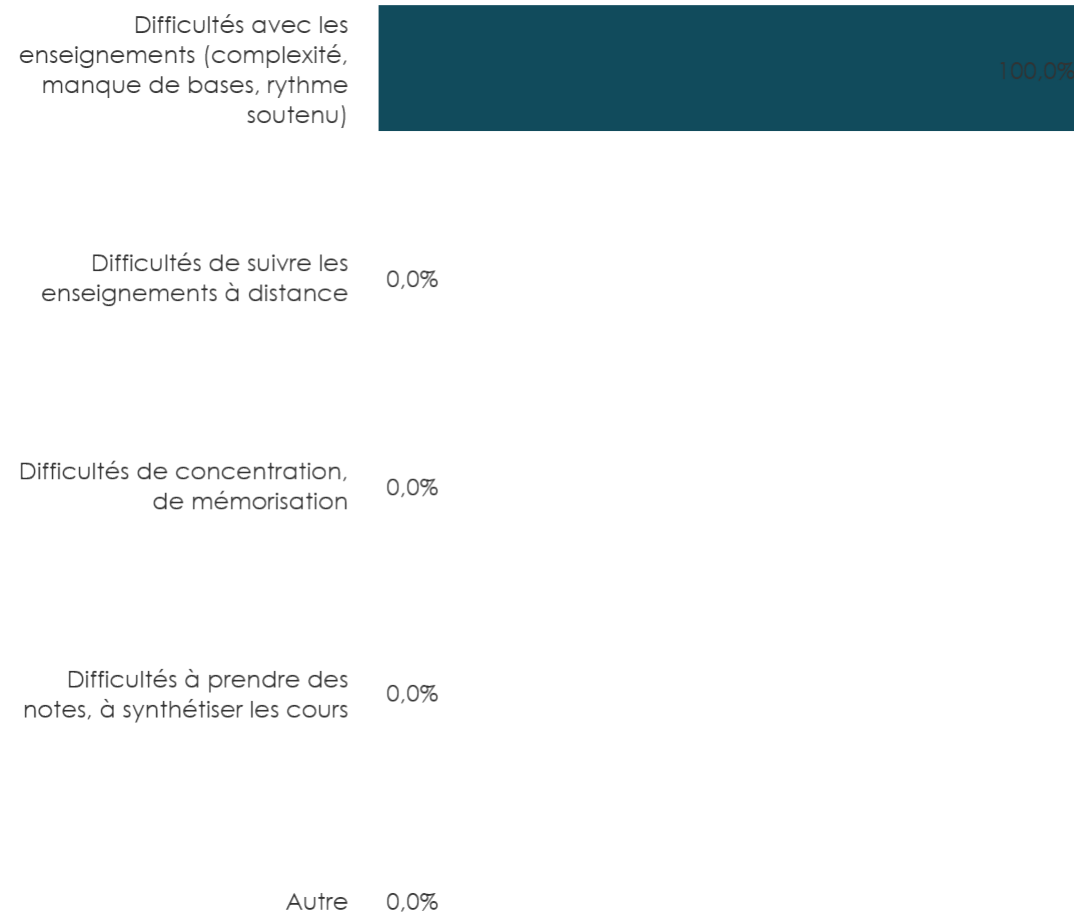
Difficultés avec les enseignements (complexité, manque de bases, rythme soutenu)

100,0%

Difficultés de suivre les enseignements à distance

0,0%

Difficultés de concentration, de mémorisation

0,0%

Difficultés à prendre des notes, à synthétiser les cours

0,0%

Autre

0,0%